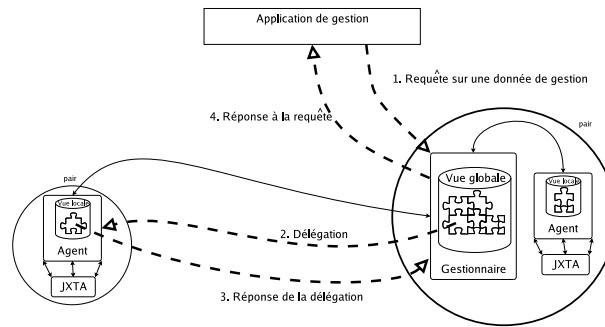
Application de gestion

1. Requête sur une donnée de gestion

4. Réponse à la requête

pair

pair

Vue globale

Vue locale

Vue locale

Agent

Agent

2. Délégation

Gestionnaire

JXTA

JXTA

3. Réponse de la délégation